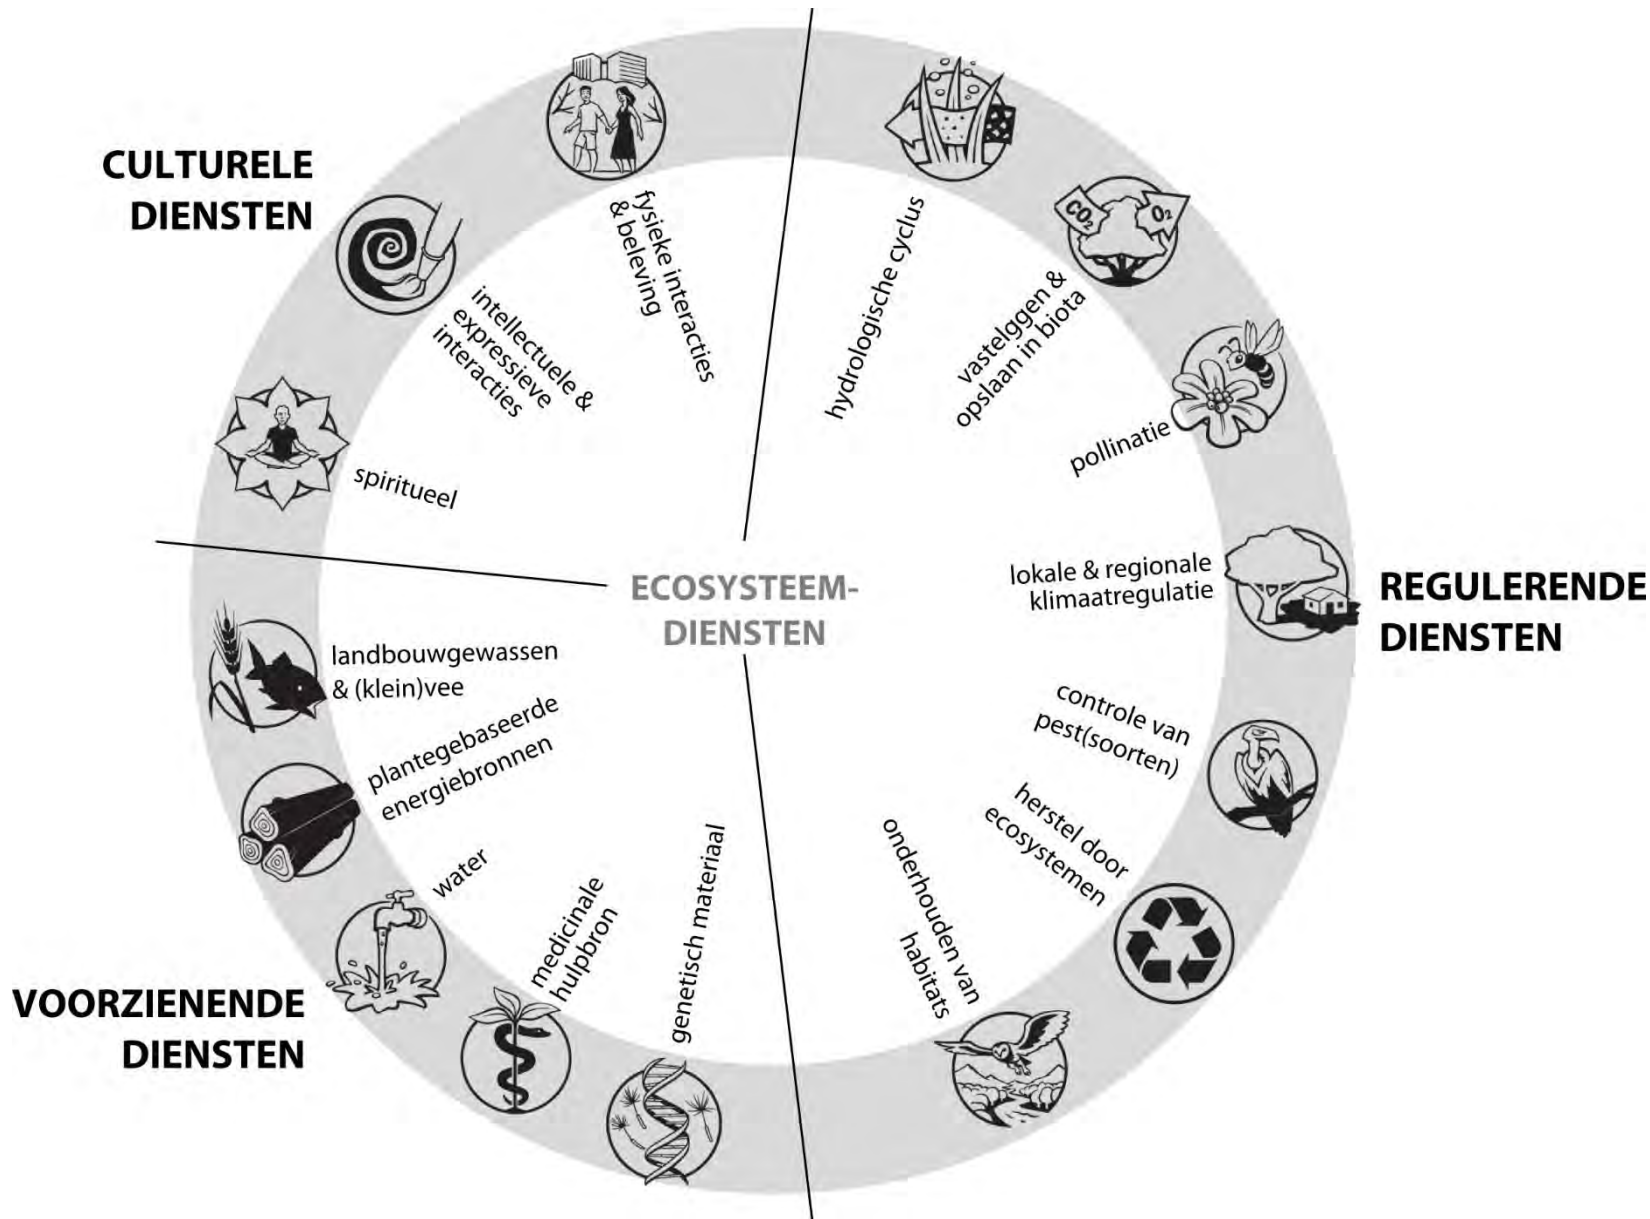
CULTURELE DIENSTEN

fysieke interacties & beleving

intellectuele & expressieve interacties

spiritueel

hydrologische cyclus

$CO_2$

$O_2$

vastelggen & opslaan in biota

pollinatie

lokale & regionale klimaatregulatie

REGULERENDE DIENSTEN

ECOSYSTEEM-DIENSTEN

landbouwgewassen & (klein)vee

plantegebaseerde energiebronnen

water

medicinale hulpbron

genetisch materiaal

controle van pest(soorten)

herstel door ecosystemen

onderhouden van habitats

VOORZIENENDE DIENSTEN